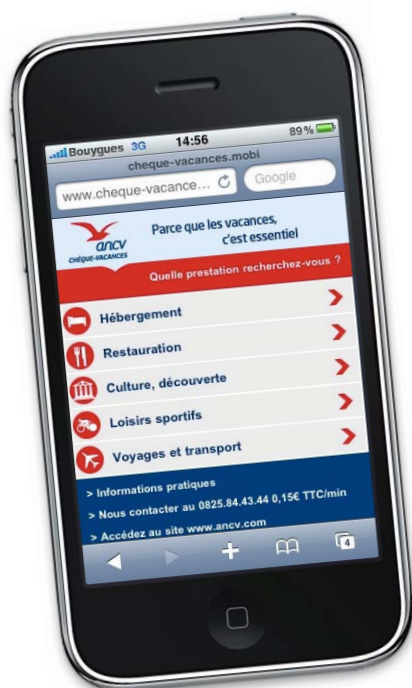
Bouygues 3G 14:56 89%

cheque-vacances.mobi

www.cheque-vacance...

Google

ancv
CHÈQUE-VACANCES

Parce que les vacances, c'est essentiel

Quelle prestation recherchez-vous ?

Hébergement

Restauration

Culture, découverte

Loisirs sportifs

Voyages et transport

> Informations pratiques

> Nous contacter au 0825.84.43.44 0,15€ TTC/min

> Accédez au site www.ancv.com

4